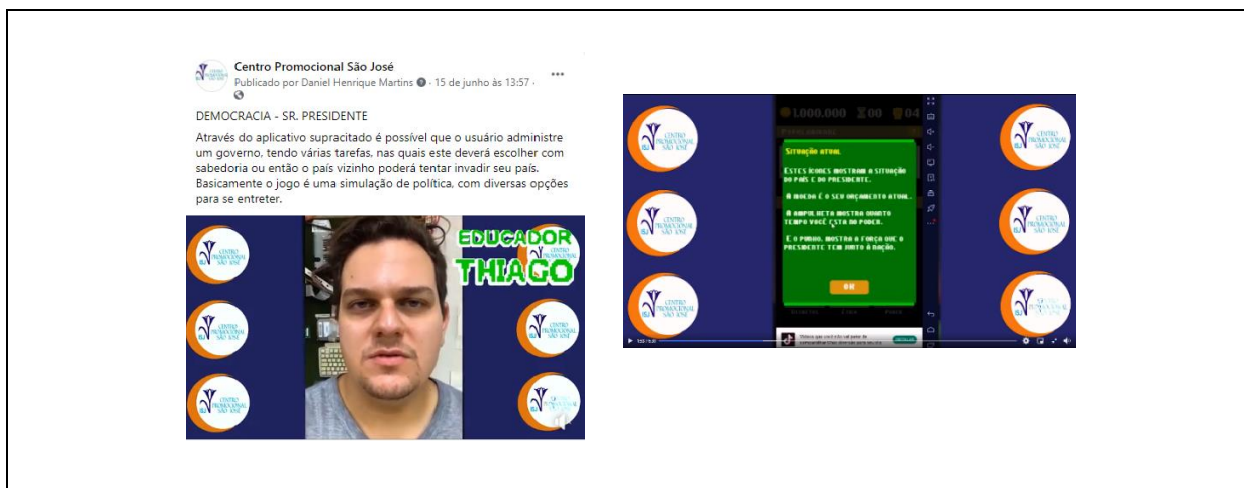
Centro Promocional São José
Publicado por Daniel Henrique Martins · 15 de junho às 13:57 ·

DEMOCRACIA - SR. PRESIDENTE

Através do aplicativo supracitado é possível que o usuário administre um governo, tendo várias tarefas, nas quais este deverá escolher com sabedoria ou então o país vizinho poderá tentar invadir seu país. Basicamente o jogo é uma simulação de política, com diversas opções para se entreter.

CENTRO PROMOCIONAL SÃO JOSÉ

EDUCADOR THIAGO

1.000.000 00 04

SITUAÇÃO ATUAL

ESTES ÍCONES MOSTRAM A SITUAÇÃO DO PAÍS E DO PRESIDENTE.

A MOEDA É O SEU ORÇAMENTO ATUAL.

A AMPULHETA MOSTRA QUANTO TEMPO VOCÊ ESTÁ NO PODER.

E O PUNHO, MOSTRA A FORÇA QUE O PRESIDENTE TEM JUNTO À NAÇÃO.

OK

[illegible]